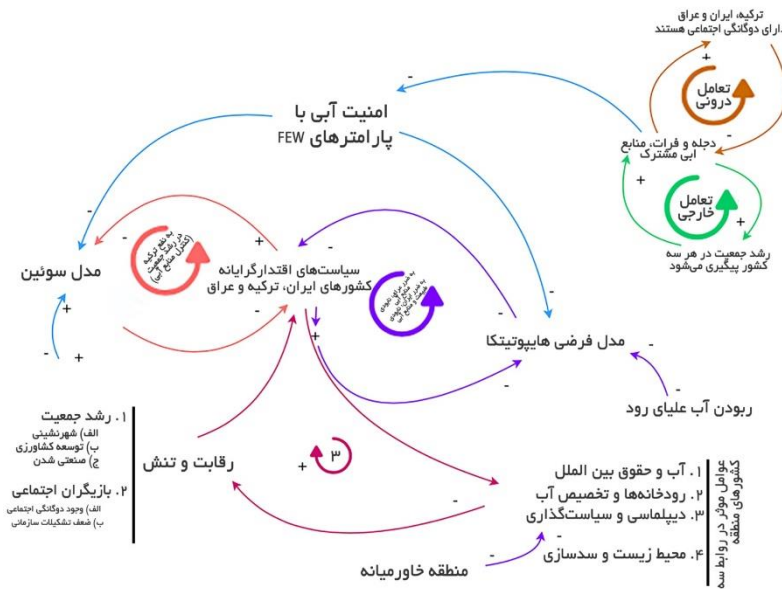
ترکیه، ایران و عراق
دارای دوگانگی اجتماعی هستند

تعامل درونی

دجله و فرات، منابع آبی مشترک

تعامل خارجی

رشد جمعیت در هر سه کشور پیگیری می‌شود

امنیت آبی با پارامترهای FEW

مدل سوئین

سیاست‌های اقتدارگرایانه کشورهای ایران، ترکیه و عراق

مدل فرضی هایپوتیتکا

ربودن آب علیای رود

۱. رشد جمعیت
الف) شهرنشینی
ب) توسعه کشاورزی
ج) صنعتی شدن

۲. بازیگران اجتماعی
الف) وجود دوگانگی اجتماعی
ب) ضعف تشکیلات سازمانی

رقابت و تنش

۳

۱. آب و حقوق بین الملل
۲. رودخانه‌ها و تخصیص آب
۳. دیپلماسی و سیاست‌گذاری
۴. محیط زیست و سدسازی

عوامل موثر در روابط سه کشورهای منطقه

منطقه خاورمیانه

+ - + - + - + - + - + - + - + - -